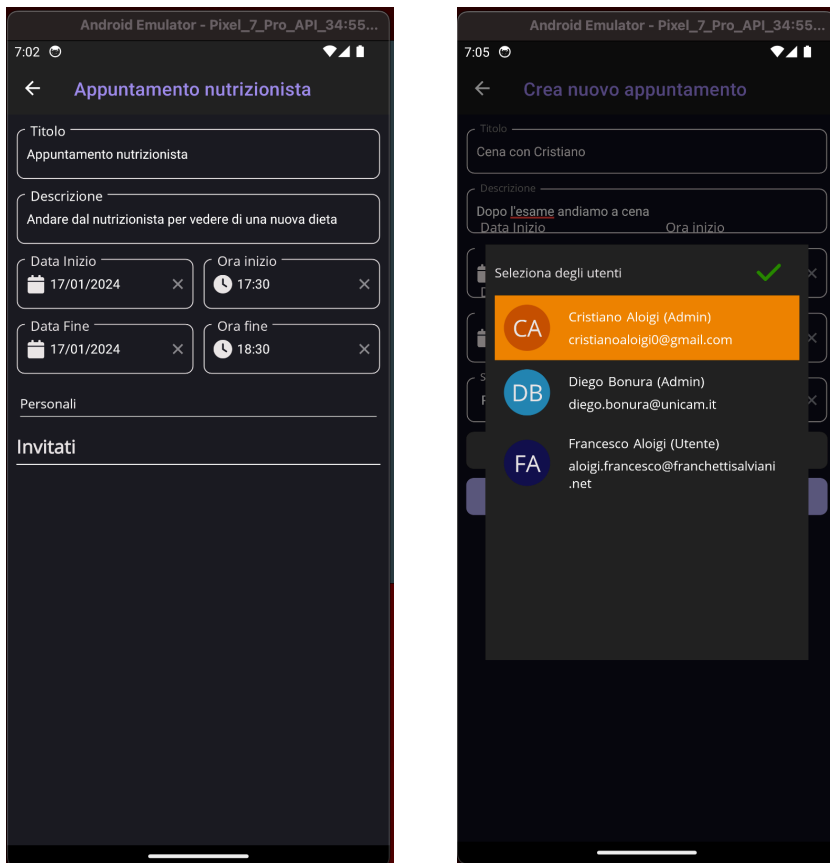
Android Emulator - Pixel_7_Pro_API_34:55...

7:02

Appuntamento nutrizionista

Titolo
Appuntamento nutrizionista

Descrizione
Andare dal nutrizionista per vedere di una nuova dieta

Data Inizio
17/01/2024

Ora inizio
17:30

Data Fine
17/01/2024

Ora fine
18:30

Personali

Invitati

Android Emulator - Pixel_7_Pro_API_34:55...

7:05

Crea nuovo appuntamento

Titolo
Cena con Cristiano

Descrizione
Dopo l'esame andiamo a cena

Data Inizio

Ora inizio

Seleziona degli utenti

CA
Cristiano Aloigi (Admin)
cristianoaloigi0@gmail.com

DB
Diego Bonura (Admin)
diego.bonura@unicam.it

FA
Francesco Aloigi (Utente)
aloigi.francesco@franchettisalviani.net